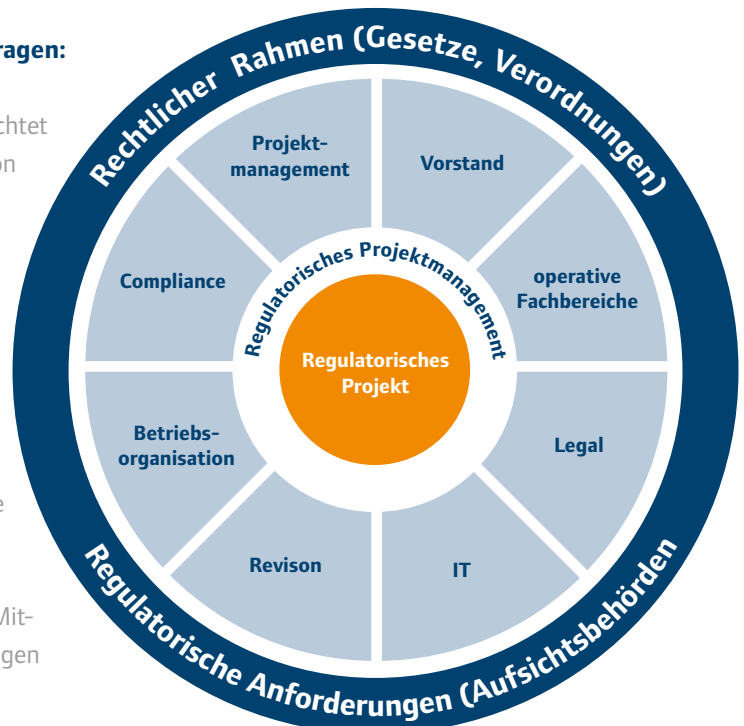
ragen:

chtet
on

e

Mit-
gen

Rechtlicher Rahmen (Gesetze, Verordnungen)

Projektmanagement

Vorstand

Compliance

operative Fachbereiche

Regulatorisches Projektmanagement

Regulatorisches Projekt

Betriebsorganisation

Legal

Revison

IT

Regulatorische Anforderungen (Aufsichtsbehörden)